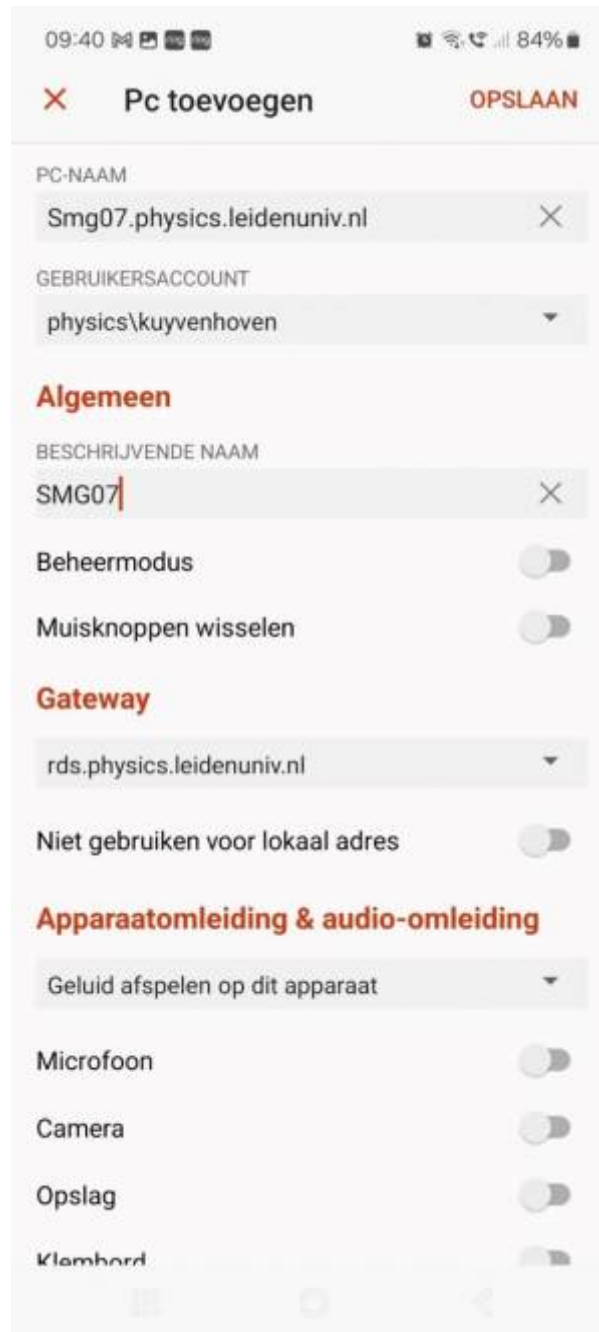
09:40 84%

× Pc toevoegen OPSLAAN

PC-NAAM

Smg07.physics.leidenuniv.nl ×

GEBRUIKERSACCOUNT

physics\kuyvenhoven

Algemeen

BESCHRIJVENDE NAAM

SMG07 ×

Beheermodus

Muisknoppen wisselen

Gateway

rds.physics.leidenuniv.nl

Niet gebruiken voor lokaal adres

Apparaatomleiding & audio-omleiding

Geluid afspelen op dit apparaat

Microfoon

Camera

Opslag

Klembord